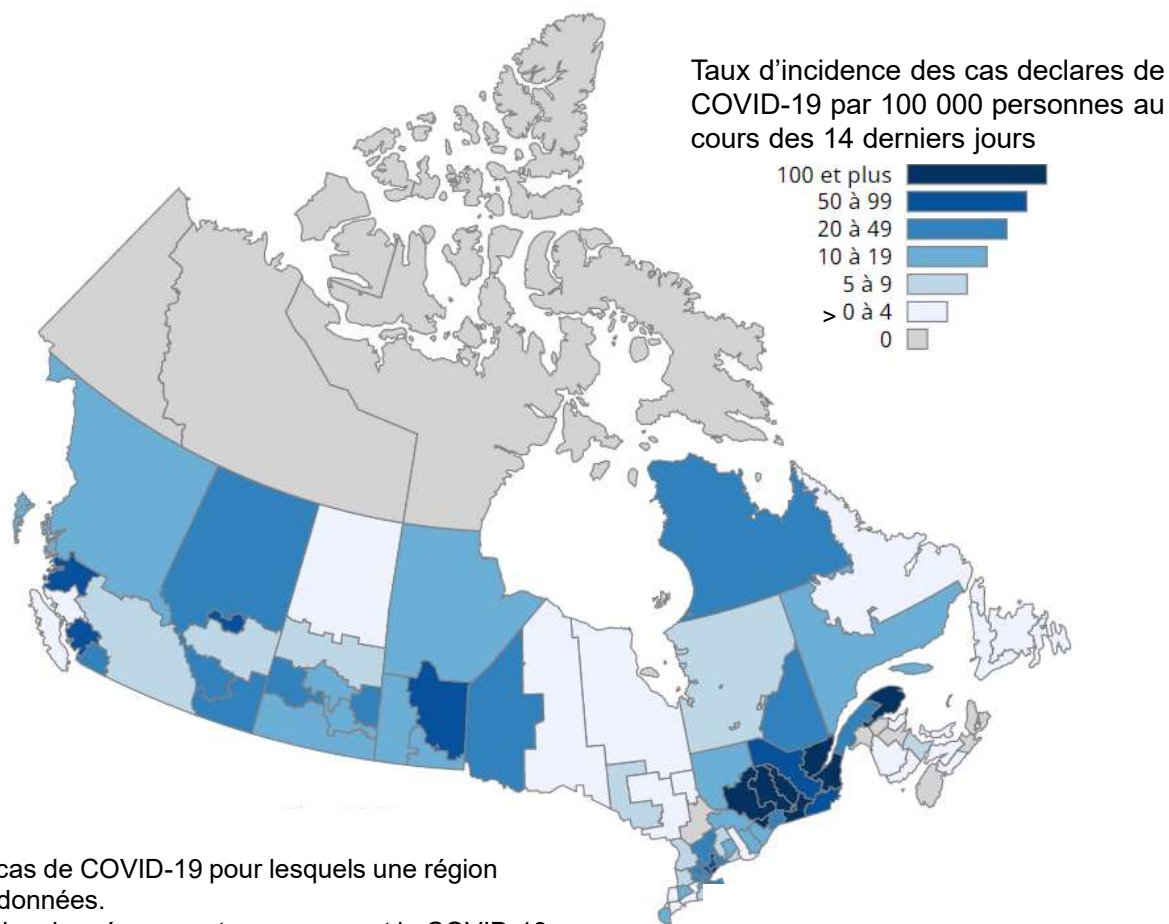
Taux d'incidence des cas declares de COVID-19 par 100 000 personnes au cours des 14 derniers jours

100 et plus
50 à 99
20 à 49
10 à 19
5 à 9
> 0 à 4
0

cas de COVID-19 pour lesquels une région
données.
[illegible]